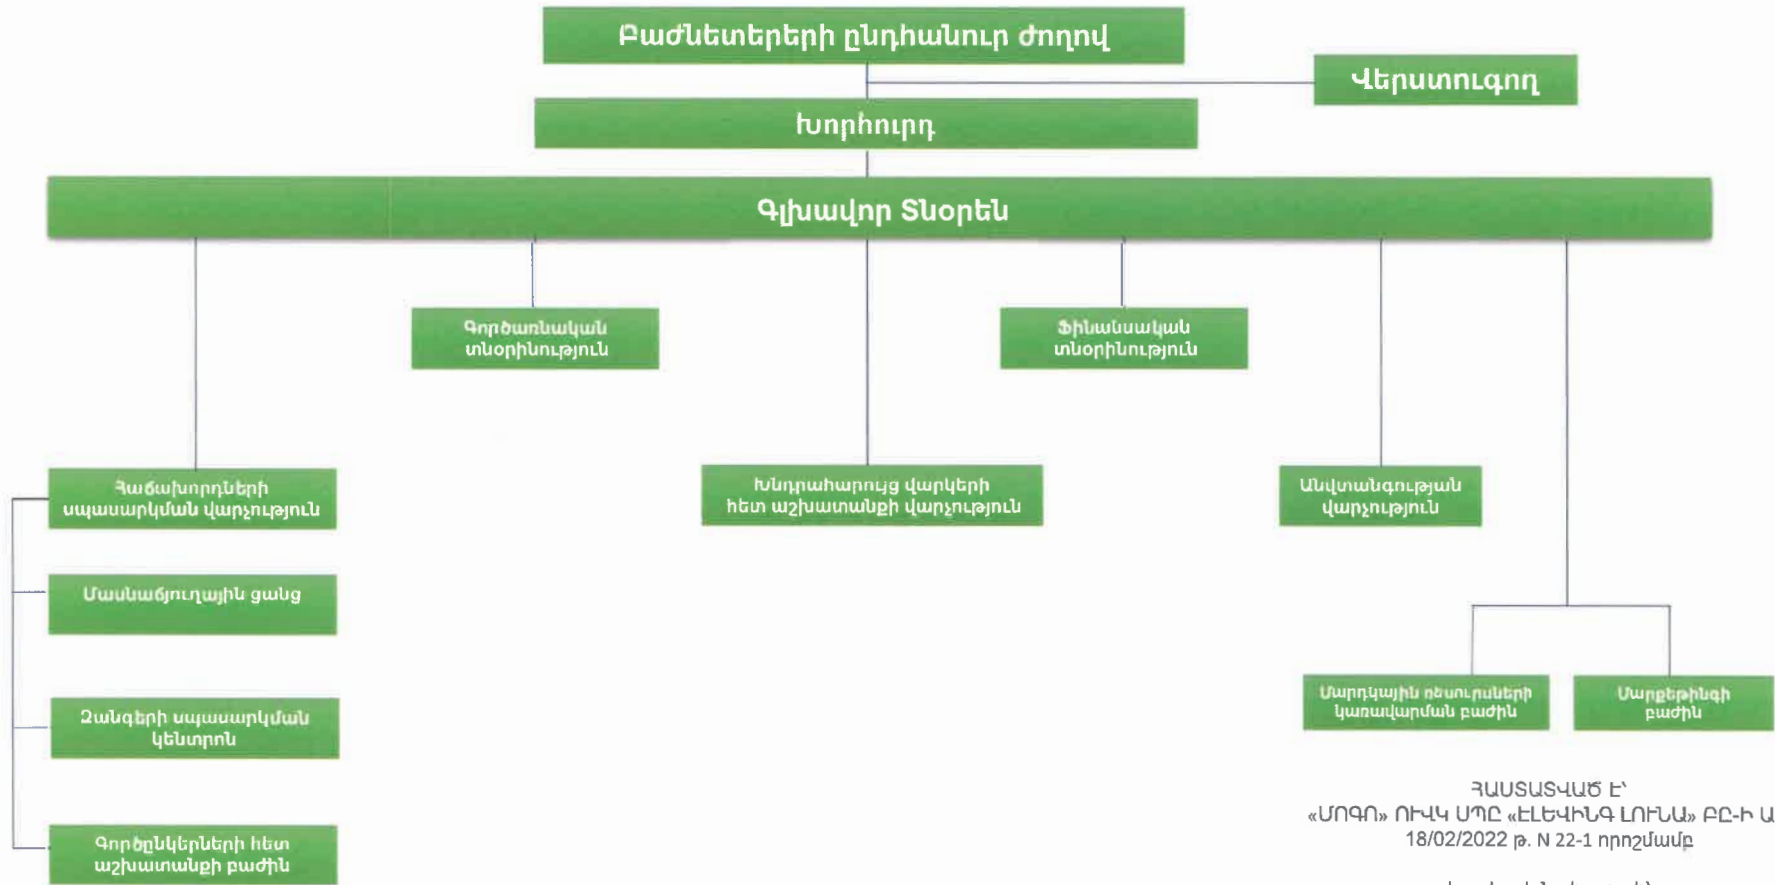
Բաժնետերերի ընդհանուր ժողով

Վերստուգող

Խորհուրդ

Գլխավոր Տնօրեն

Գործառնական տնօրինություն

Ֆինանսական տնօրինություն

Հաճախորդների սպասարկման վարչություն

Խնդրահարույց վարկերի հետ աշխատանքի վարչություն

Անվտանգության վարչություն

Մասնաճյուղային ցանց

Զանգերի սպասարկման կենտրոն

Մարդկային ռեսուրսների կառավարման բաժին

Մարքեթինգի բաժին

Գործընկերների հետ աշխատանքի բաժին

ՀԱՍՏԱՏՎԱԾ Է՝
«ՄՈԳՈ» ՈՒՎԿ ՍՊԸ «ԷԼԵՎԻՆԳ ԼՈՒՆԱ» ԲԸ-ի Ա
18/02/2022 թ. N 22-1 որոշմամբ